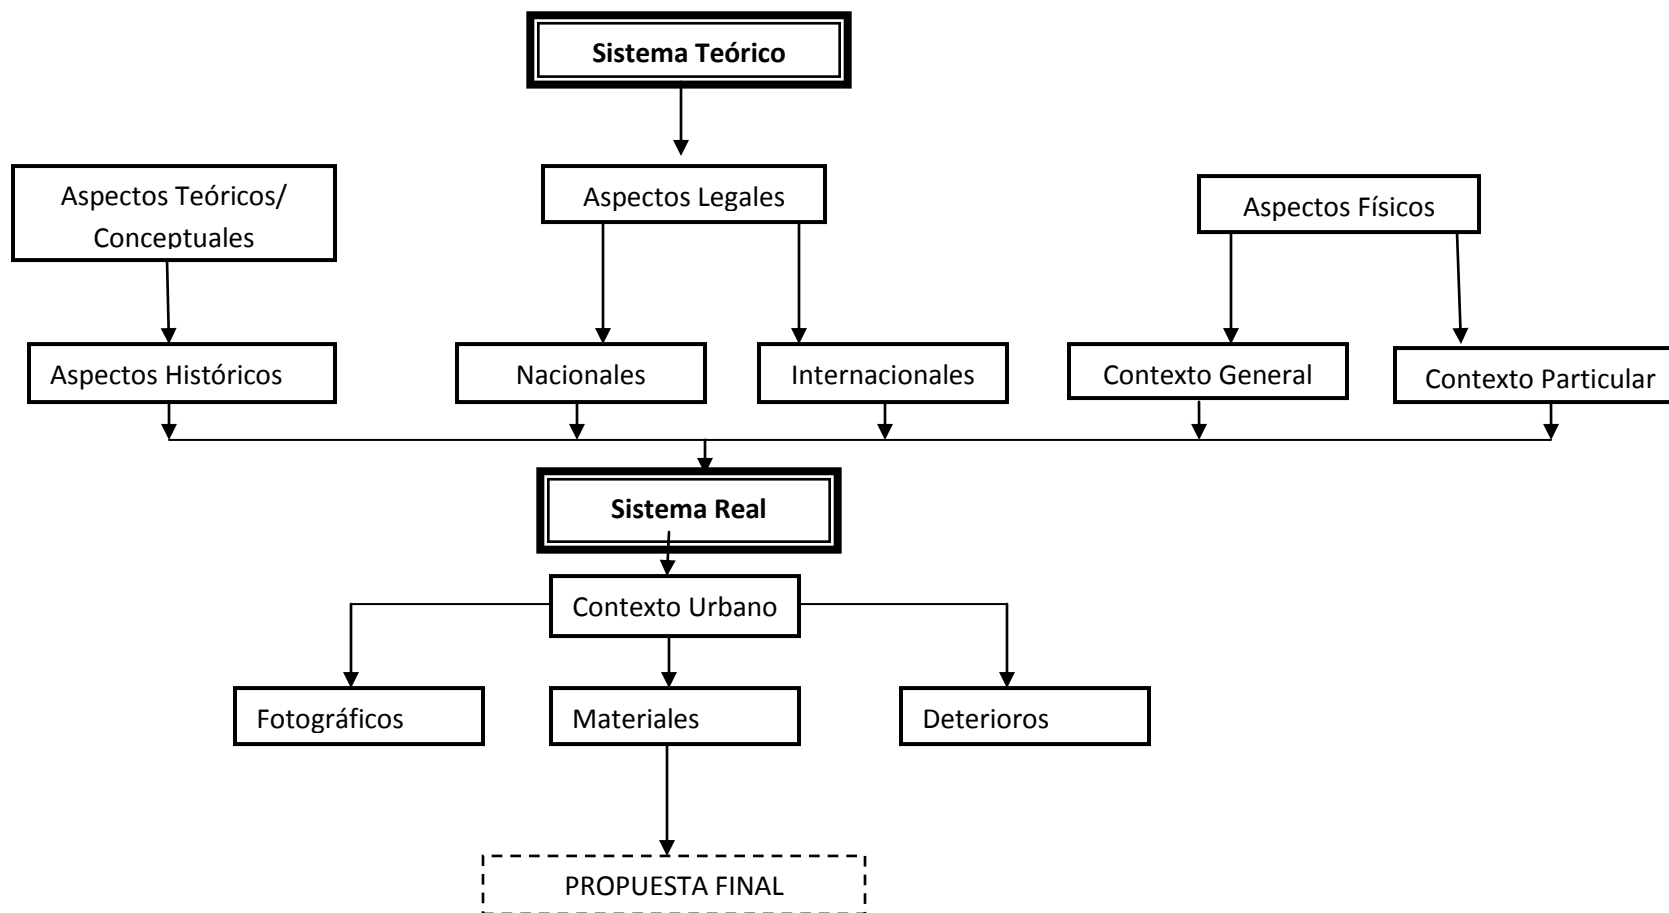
**Sistema Teórico**

Aspectos Teóricos/ Conceptuales

Aspectos Legales

Aspectos Físicos

Aspectos Históricos

Nacionales

Internacionales

Contexto General

Contexto Particular

**Sistema Real**

Contexto Urbano

Fotográficos

Materiales

Deterioros

PROPUESTA FINAL